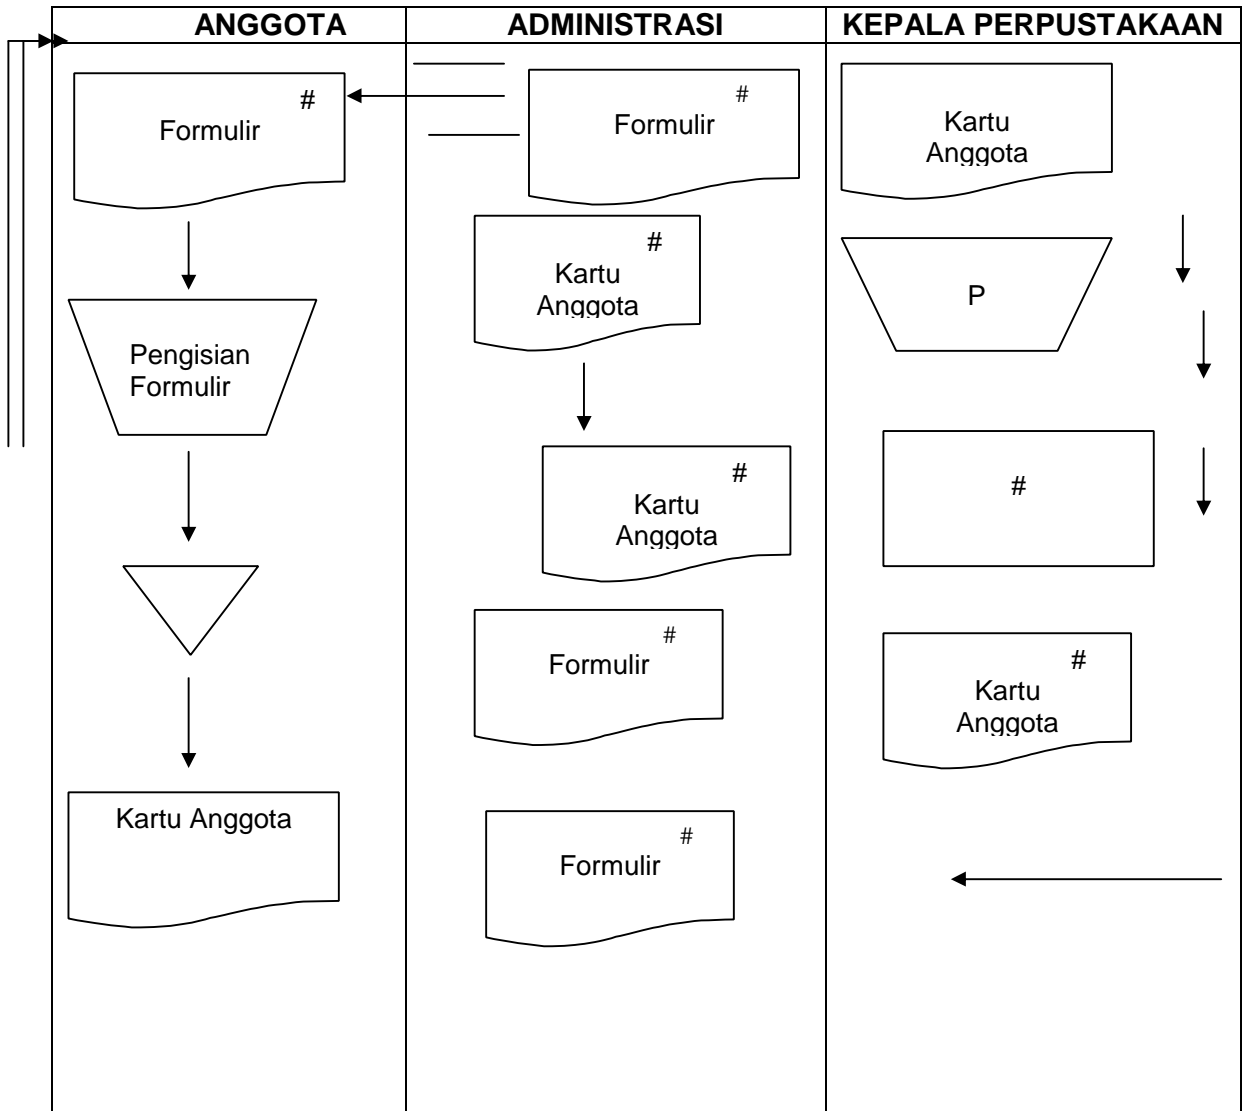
| ANGGOTA | ADMINISTRASI | KEPALA PERPUSTAKAAN |
|---|---|---|

Formulir #

Pengisian Formulir

Kartu Anggota

Formulir #

Kartu Anggota #

Kartu Anggota #

Formulir #

Formulir #

Kartu Anggota

P

#

Kartu Anggota #